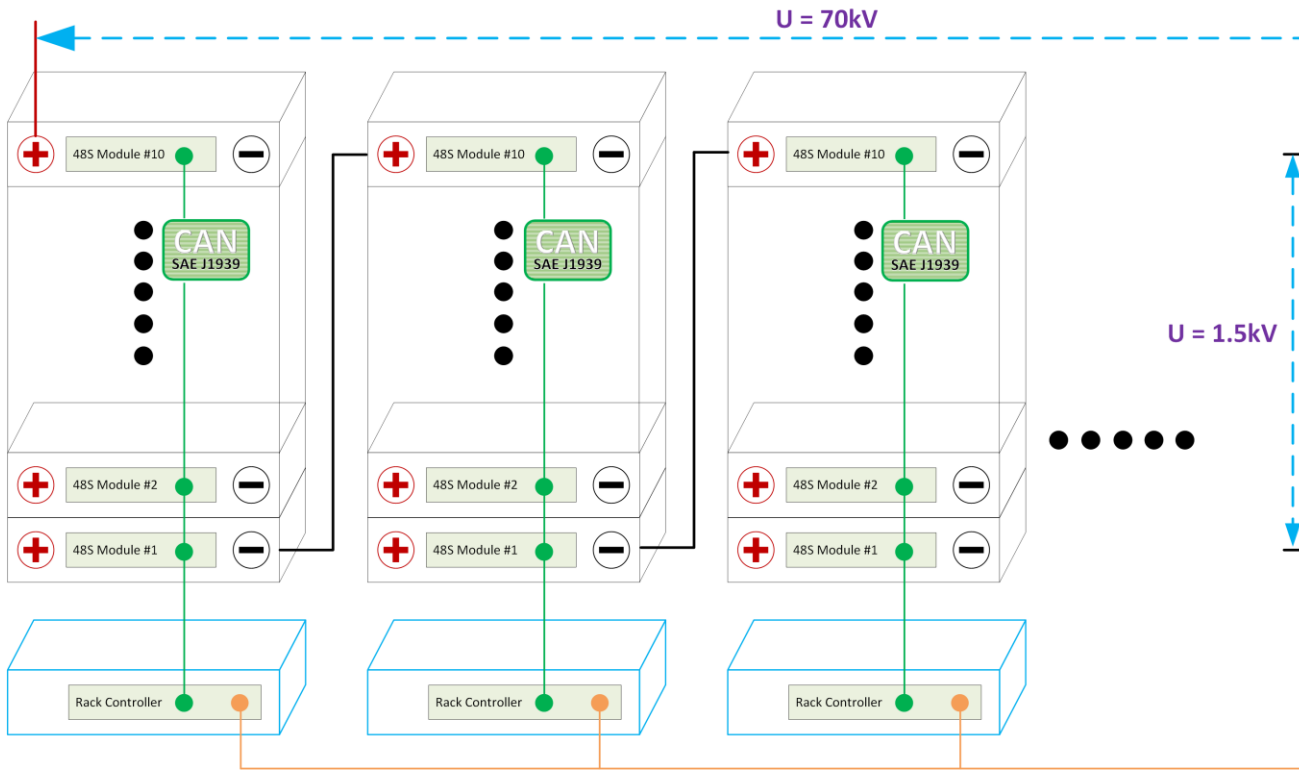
U = 70kV

48S Module #10
CAN
SAE J1939
48S Module #2
48S Module #1
Rack Controller

48S Module #10
CAN
SAE J1939
48S Module #2
48S Module #1
Rack Controller

48S Module #10
CAN
SAE J1939
48S Module #2
48S Module #1
Rack Controller

U = 1.5kV